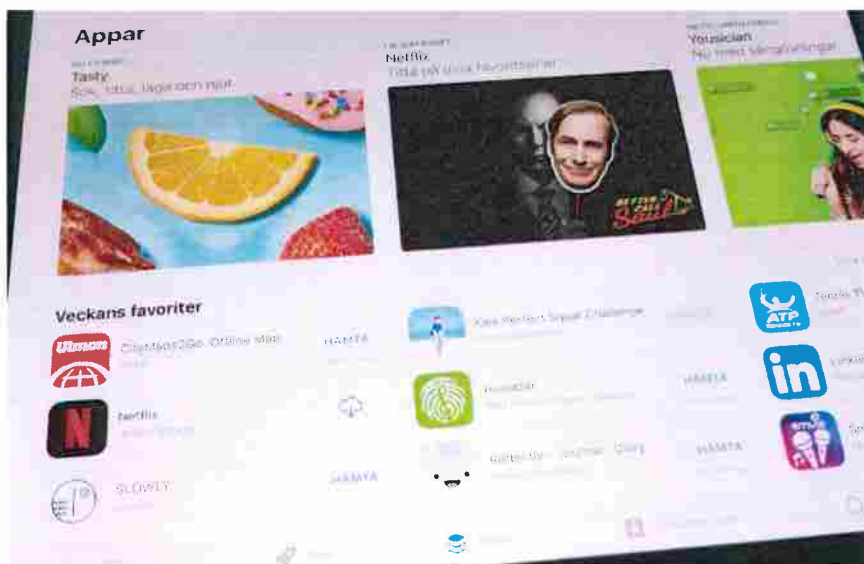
Appar

Tasty
Sök, titta, laga och njut

Netflix
Titta på dina favoriter

Yousician

BETTER CALL Saul

Veckans favoriter

Ulmon
City Maps2Go Offline Maps
HÄMTA

Netflix

SLOWLY
HÄMTA

Kaia Perfect Squat Challenge

HÄMTA

HÄMTA

ATP

in